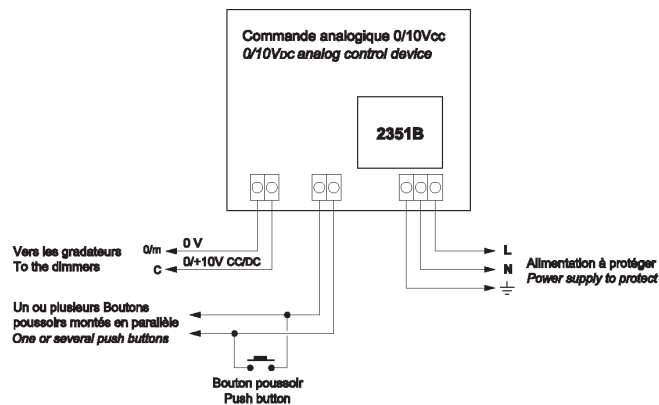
Commande analogique 0/10Vcc
0/10Vdc analog control device

2351B

Vers les gradateurs
To the dimmers

0/m
0 V
C
0/+10V CC/DC

Un ou plusieurs Boutons poussoirs montés en parallèle
One or several push buttons

Bouton poussoir
Push button

L
N
Alimentation à protéger
Power supply to protect